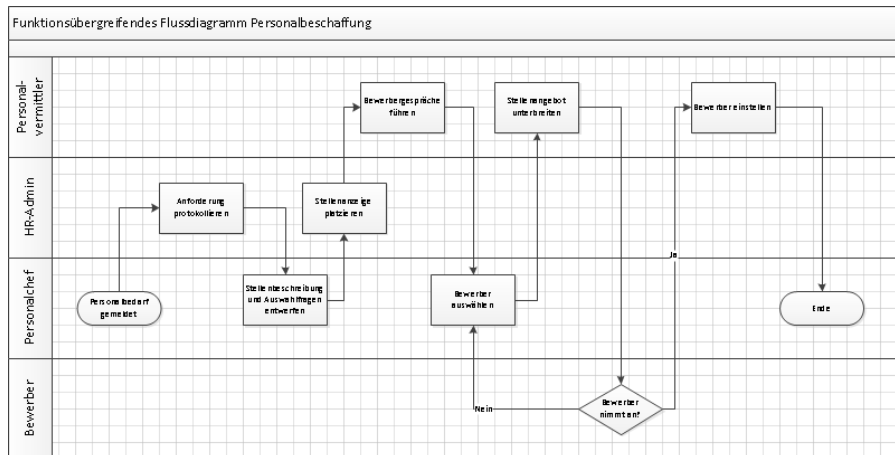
Funktionsübergreifendes Flussdiagramm Personalbeschaffung

Personalvermittler

HR-Admin

Personalchef

Bewerber

Personalbedarf gemeldet

Anforderung protokollieren

Stellenbeschreibung und Auswahlfragen entwerfen

Stellenanzeige platzieren

Bewerbergespräche führen

Bewerber auswählen

Stellenangebot unterbreiten

Bewerber nimmt an?

Nein

Ja

Bewerber einstellen

Ende